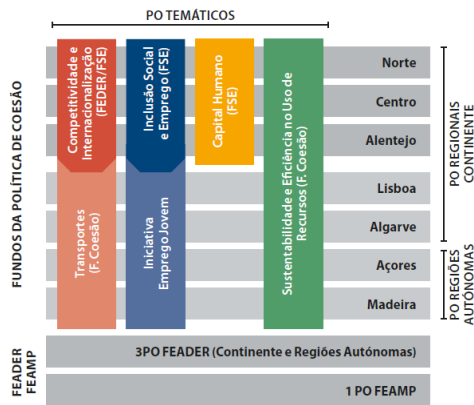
PO TEMÁTICOS

FUNDOS DA POLÍTICA DE COESÃO

Competitividade e Internacionalização (FEDER/FSE)

Transportes (F. Coesão)

Inclusão Social e Emprego (FSE)

Iniciativa Emprego Jovem

Capital Humano (FSE)

Sustentabilidade e Eficiência no Uso de Recursos (F. Coesão)

Norte

Centro

Alentejo

Lisboa

Algarve

Açores

Madeira

PO REGIONAIS CONTINENTE

PO REGIÕES AUTÓNOMAS

FEADER FEAMP

3PO FEADER (Continente e Regiões Autónomas)

1 PO FEAMP